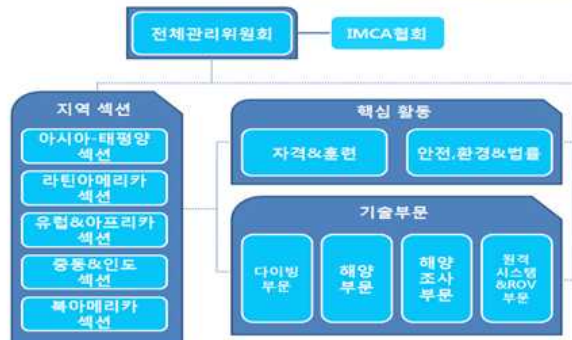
전체관리위원회

IMCA협회

지역 섹션

아시아-태평양 섹션

라틴아메리카 섹션

유럽&아프리카 섹션

중동&인도 섹션

북아메리카 섹션

핵심 활동

자격&훈련

안전,환경&법률

기술부문

다이빙 부문

해양 부문

해양 조사 부문

원격 시스템 &ROV 부문